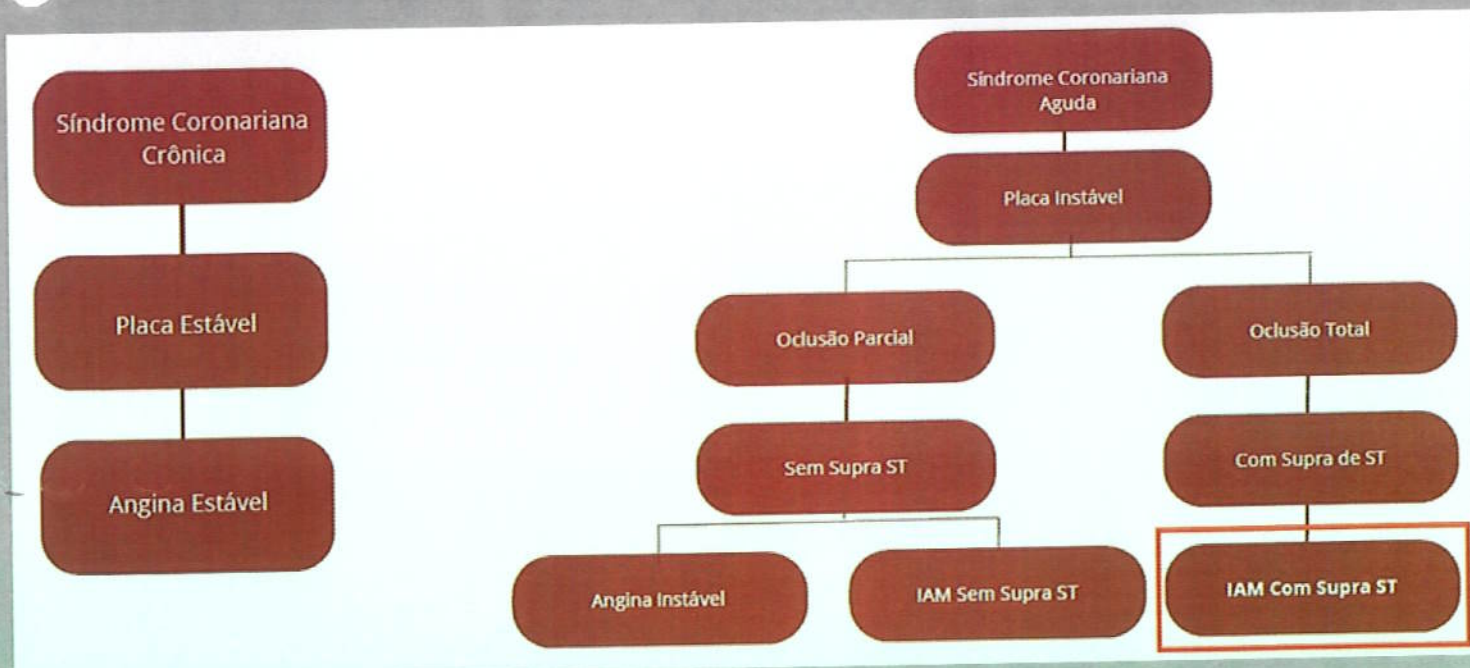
Síndrome Coronariana Crônica

Placa Estável

Angina Estável

Síndrome Coronariana Aguda

Placa Instável

Oclusão Parcial

Oclusão Total

Sem Supra ST

Com Supra de ST

Angina Instável

IAM Sem Supra ST

IAM Com Supra ST